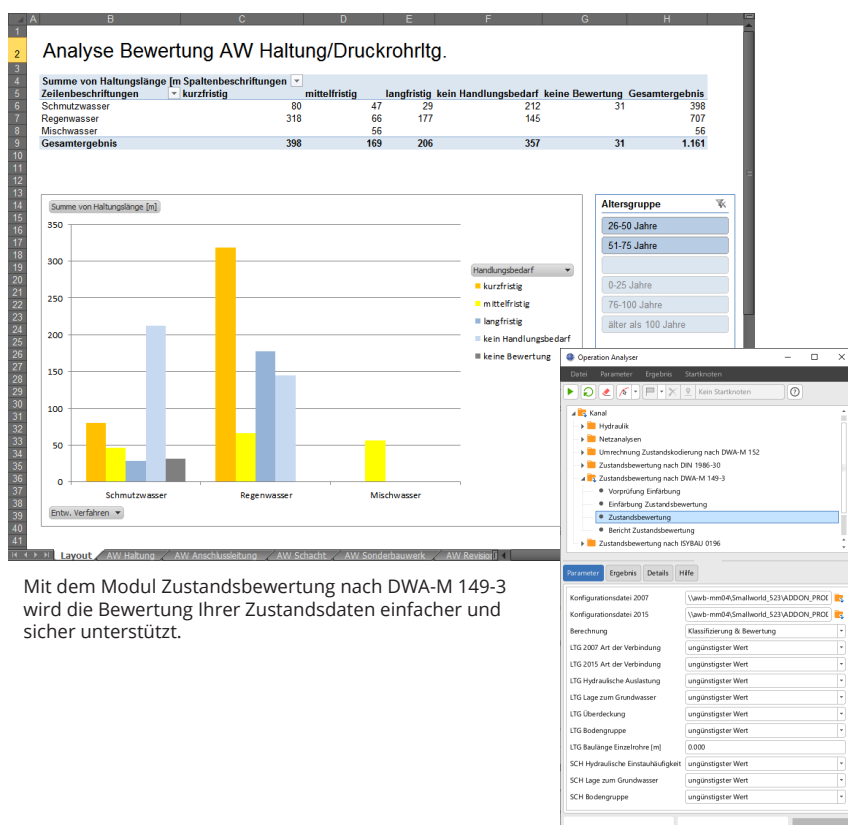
A B C D E F G H

1
2 Analyse Bewertung AW Haltung/Druckrohrltg.
3

| Summe von Haltungslänge [m] | Spaltenbeschriftungen | | | | | |
|---|---|---|---|---|---|---|
| Zeilenbeschriftungen | kurzfristig | mittelfristig | langfristig | kein Handlungsbedarf | keine Bewertung | Gesamtergebnis |
| Schmutzwasser | 80 | 47 | 29 | 212 | 31 | 398 |
| Regenwasser | 318 | 66 | 177 | 145 | | 707 |
| Mischwasser | | 56 | | | | 56 |
| Gesamtergebnis | 398 | 169 | 206 | 357 | 31 | 1.161 |

Summe von Haltungslänge [m]
350
300
250
200
150
100
50
0
Schmutzwasser Regenwasser Mischwasser
Entw. Verfahren

Handlungsbedarf
kurzfristig
mittelfristig
langfristig
kein Handlungsbedarf
keine Bewertung

Altersgruppe
26-50 Jahre
51-75 Jahre
0-25 Jahre
76-100 Jahre
älter als 100 Jahre

Layout AW Haltung AW Anschlussleitung AW Schacht AW Sonderbauwerk AW Revision

Operation Analyser
Datei Parameter Ergebnis Startknoten
Kein Startknoten
Kanal
Hydraulik
Netzanalysen
Umrechnung Zustandskodierung nach DWA-M 152
Zustandsbewertung nach DIN 1986-30
Zustandsbewertung nach DWA-M 149-3
Vorprüfung Einfärbung
Einfärbung Zustandsbewertung
Zustandsbewertung
Bericht Zustandsbewertung
Zustandsbewertung nach ISYBAU 0196

Parameter Ergebnis Details Hilfe
Konfigurationsdatei 2007 \\awb-mm04\Smallworld_523\ADDON_PROD
Konfigurationsdatei 2015 \\awb-mm04\Smallworld_523\ADDON_PROD
Berechnung Klassifizierung & Bewertung
LTG 2007 Art der Verbindung ungünstigster Wert
LTG 2015 Art der Verbindung ungünstigster Wert
LTG Hydraulische Auslastung ungünstigster Wert
LTG Lage zum Grundwasser ungünstigster Wert
LTG Überdeckung ungünstigster Wert
LTG Bodengruppe ungünstigster Wert
LTG Baulänge Einzelrohre [m] 0.000
SCH Hydraulische Einstauhäufigkeit ungünstigster Wert
SCH Lage zum Grundwasser ungünstigster Wert
SCH Bodengruppe ungünstigster Wert

Mit dem Modul Zustandsbewertung nach DWA-M 149-3 wird die Bewertung Ihrer Zustandsdaten einfacher und sicher unterstützt.